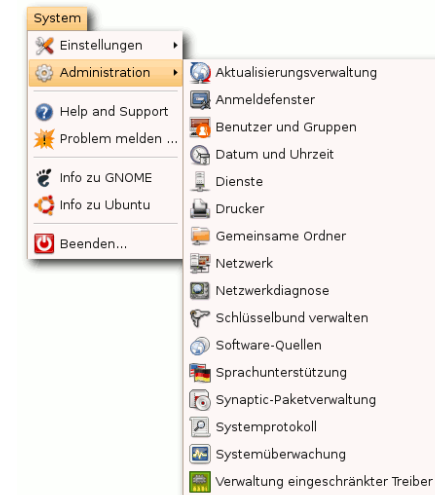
System

Einstellungen
Administration
Help and Support
Problem melden ...
Info zu GNOME
Info zu Ubuntu
Beenden...

Aktualisierungsverwaltung
Anmeldefenster
Benutzer und Gruppen
Datum und Uhrzeit
Dienste
Drucker
Gemeinsame Ordner
Netzwerk
Netzwerkdiagnose
Schlüsselbund verwalten
Software-Quellen
Sprachunterstützung
Synaptic-Paketverwaltung
Systemprotokoll
Systemüberwachung
Verwaltung eingeschränkter Treiber